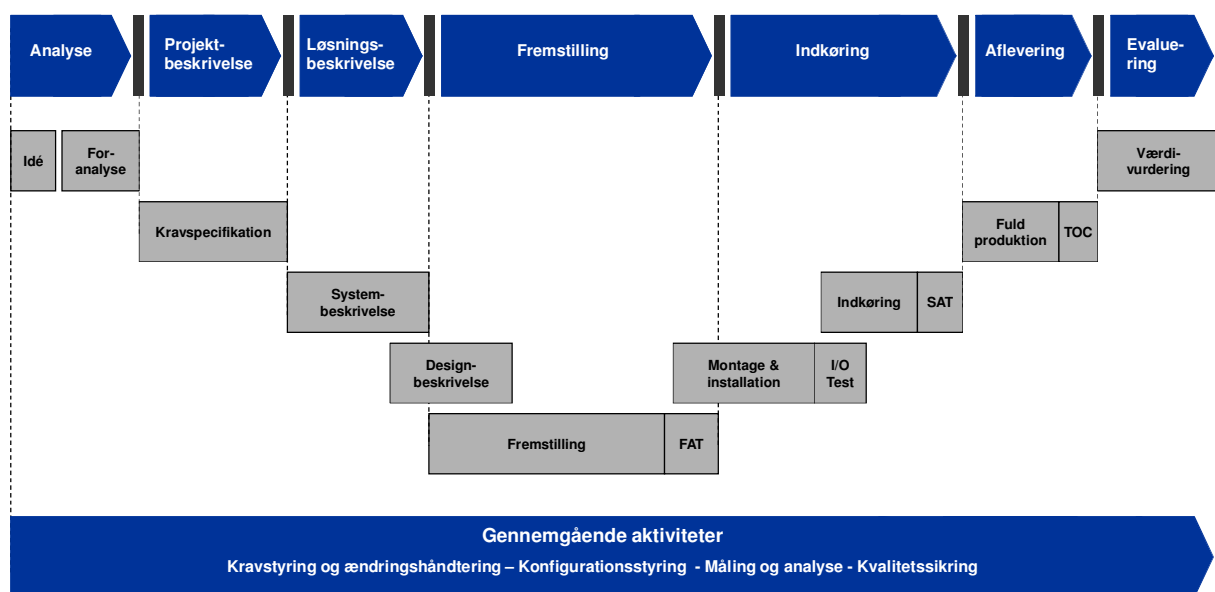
Analyse

Projekt-beskrivelse

Løsnings-beskrivelse

Fremstilling

Indkøring

Aflevering

Evalue-ring

Idé

For-analyse

Værdi-vurdering

Kravspecifikation

Fuld produktion

TOC

System-beskrivelse

Indkøring

SAT

Design-beskrivelse

Montage & installation

I/O Test

Fremstilling

FAT

Gennemgående aktiviteter

Kravstyring og ændringshåndtering – Konfigurationsstyring - Måling og analyse - Kvalitetssikring